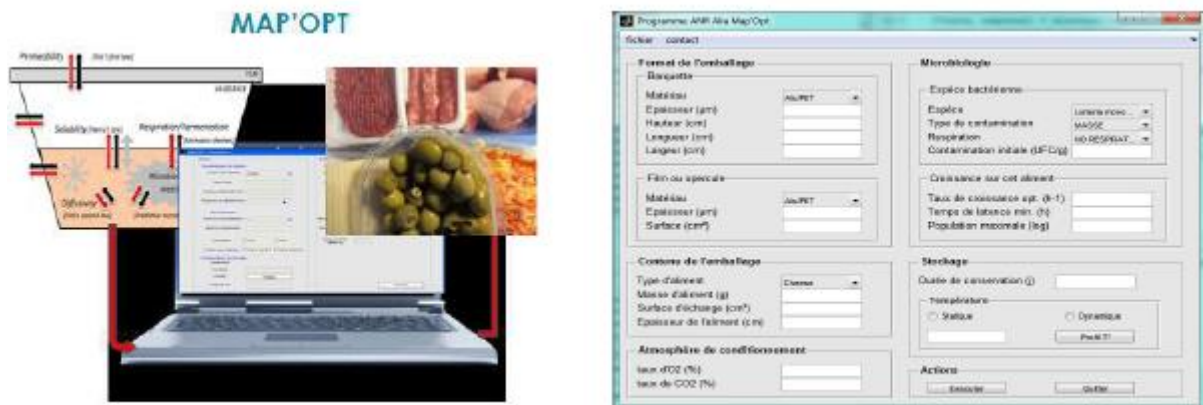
MAP'OPT

Perméabilité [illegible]

Solubilité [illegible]

Respiration/fermentation

Diffusion

Programme ANR Alia Map'Opt

fichier contact

Format de l'emballage

Barquette

Matériau AluPET

Epaisseur (µm)

Hauteur (cm)

Longueur (cm)

Largeur (cm)

Film ou opercule

Matériau AluPET

Epaisseur (µm)

Surface (cm²)

Contenu de l'emballage

Type d'aliment Cheese

Masse d'aliment (g)

Surface d'échange (cm²)

Epaisseur de l'aliment (cm)

Atmosphère de conditionnement

taux d'O2 (%)

taux de CO2 (%)

Microbiologie

Espèce bactérienne

Espèce Listeria mono...

Type de contamination MASSE

Respiration NO RESPIRAT...

Contamination initiale (UFC/g)

Croissance sur cet aliment

Taux de croissance opt. (h-1)

Temps de latence min. (h)

Population maximale (log)

Stockage

Durée de conservation (j)

Température

Statique

Dynamique

Profil T°

Actions

Exécuter

Quitter